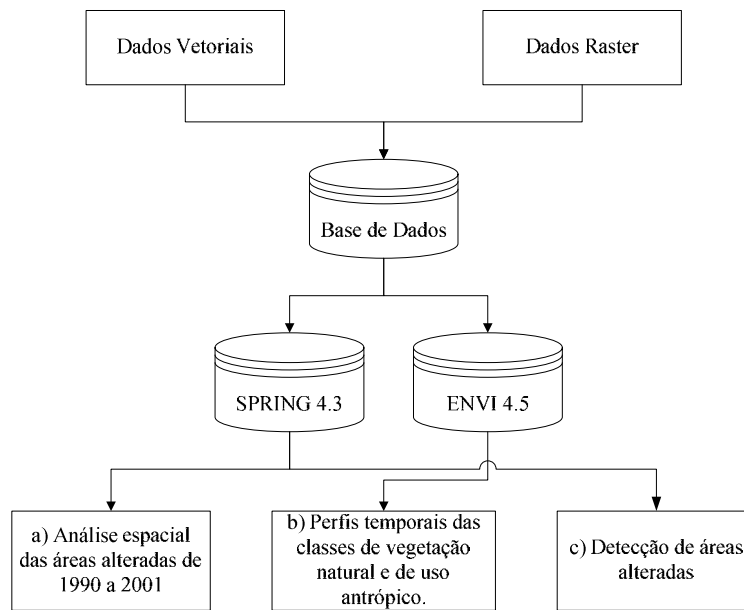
Dados Vetoriais

Dados Raster

Base de Dados

SPRING 4.3

ENVI 4.5

a) Análise espacial das áreas alteradas de 1990 a 2001

b) Perfis temporais das classes de vegetação natural e de uso antrópico.

c) Detecção de áreas alteradas